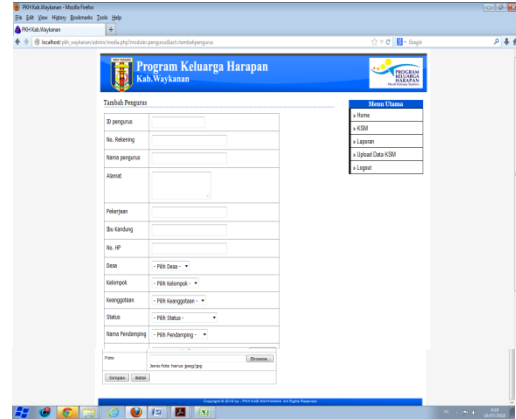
PKH Kab.Waykanan - Mozilla Firefox

File Edit View History Bookmarks Tools Help

PKH Kab.Waykanan

localhost/pkh_waykanan/admin/media.php?module=pengurus&act=tambahpengurus

Google

Program Keluarga Harapan
Kab.Waykanan

PROGRAM KELUARGA HARAPAN

Tambah Pengurus

| ID pengurus | |
|---|---|
| No. Rekening | |
| Nama pengurus | |
| Alamat | |
| Pekerjaan | |
| Ibu Kandung | |
| No. HP | |
| Desa | - Pilih Desa - |
| Kelompok | - Pilih Kelompok - |
| Keanggotaan | - Pilih Keanggotaan - |
| Status | - Pilih Status - |
| Nama Pendamping | - Pilih Pendamping - |
| Foto | Browse... |
| | Jenis foto harus jpeg/jpg |

Simpan Batal

Menu Utama
» Home
» KSM
» Laporan
» Upload Data KSM
» Logout

Copyright © 2016 by : PKH KAB.WAYKANAN. All Rights Reserved.